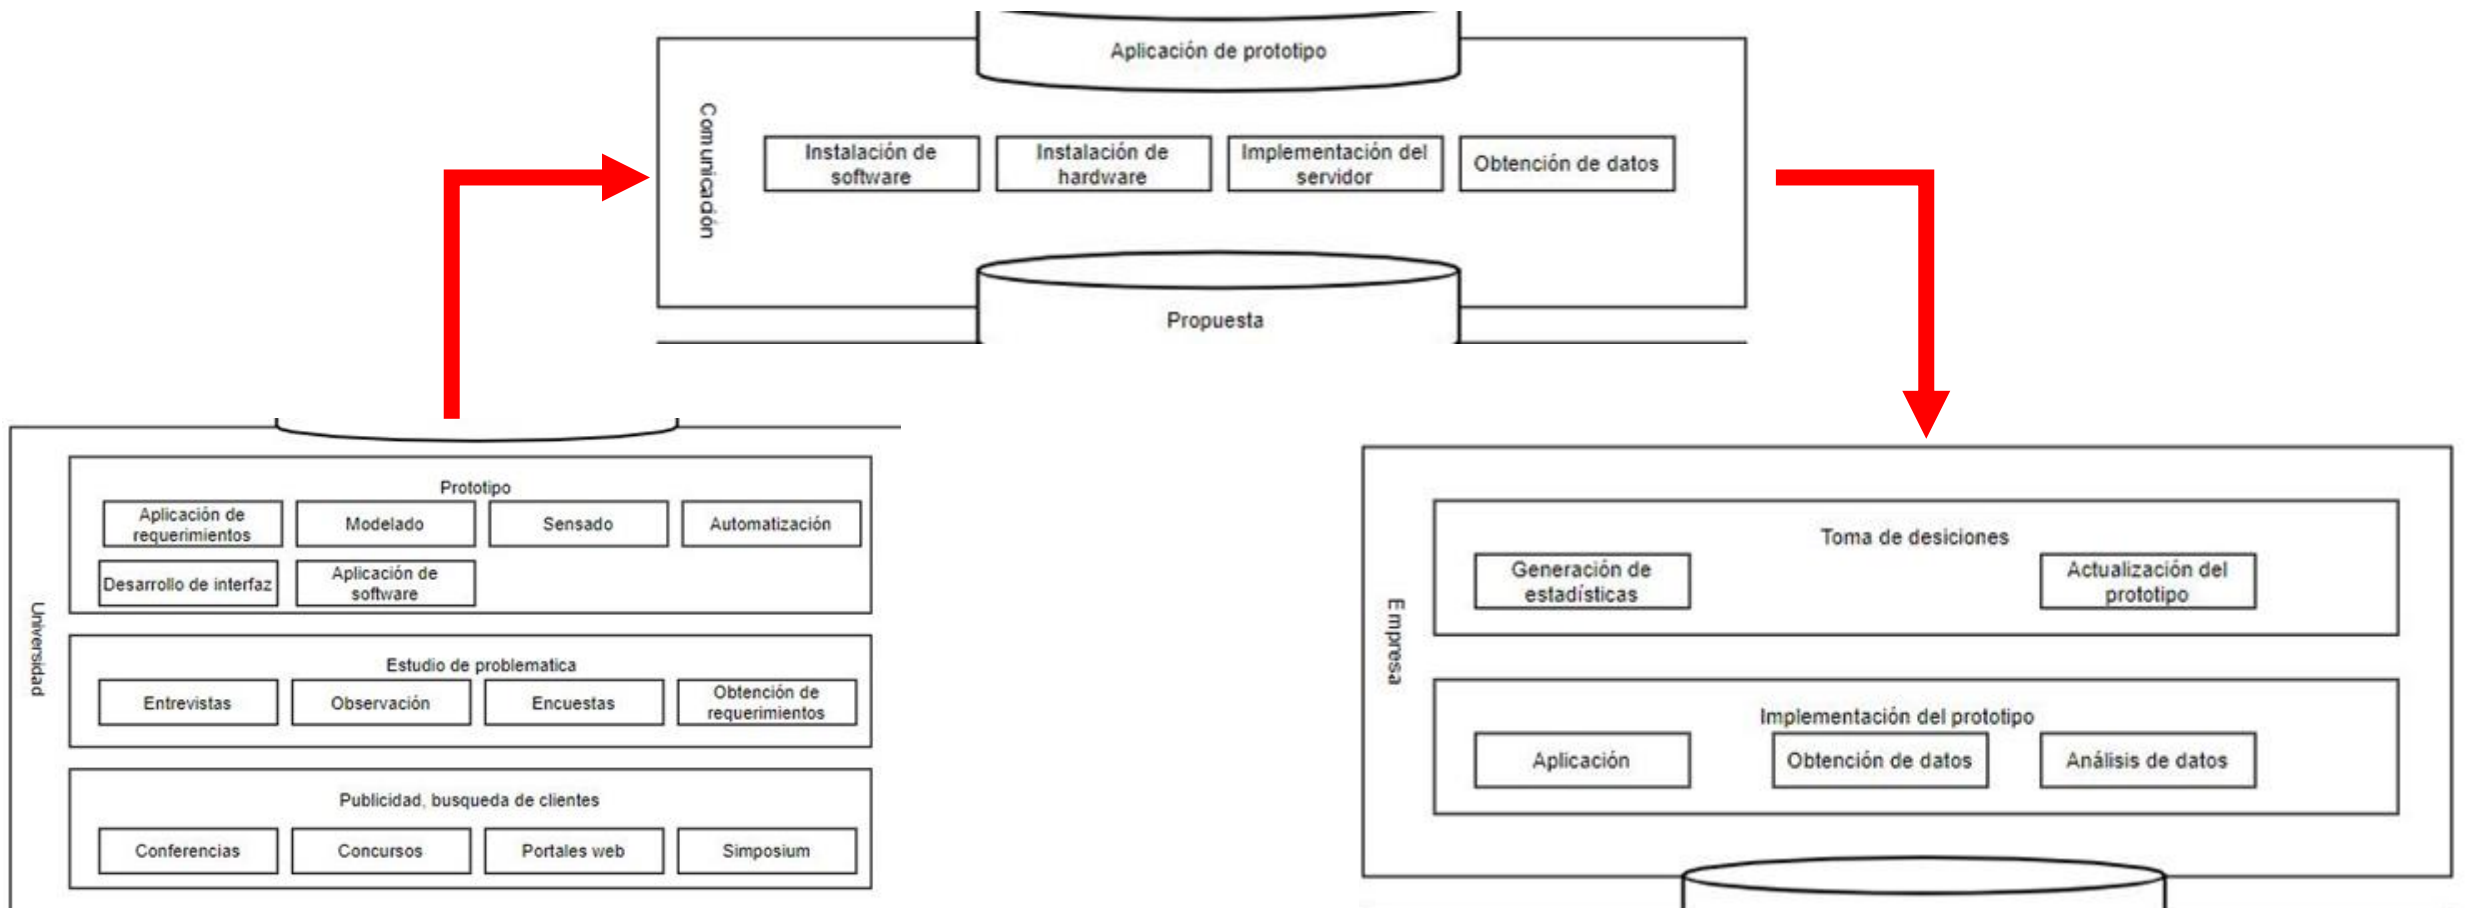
Aplicación de prototipo

Comunicación

Instalación de software

Instalación de hardware

Implementación del servidor

Obtención de datos

Propuesta

Universidad

Prototipo

Aplicación de requerimientos

Modelado

Sensado

Automatización

Desarrollo de interfaz

Aplicación de software

Estudio de problematica

Entrevistas

Observación

Encuestas

Obtención de requerimientos

Publicidad, busqueda de clientes

Conferencias

Concursos

Portales web

Simposium

Empresa

Toma de desiciones

Generación de estadísticas

Actualización del prototipo

Implementación del prototipo

Aplicación

Obtención de datos

Análisis de datos